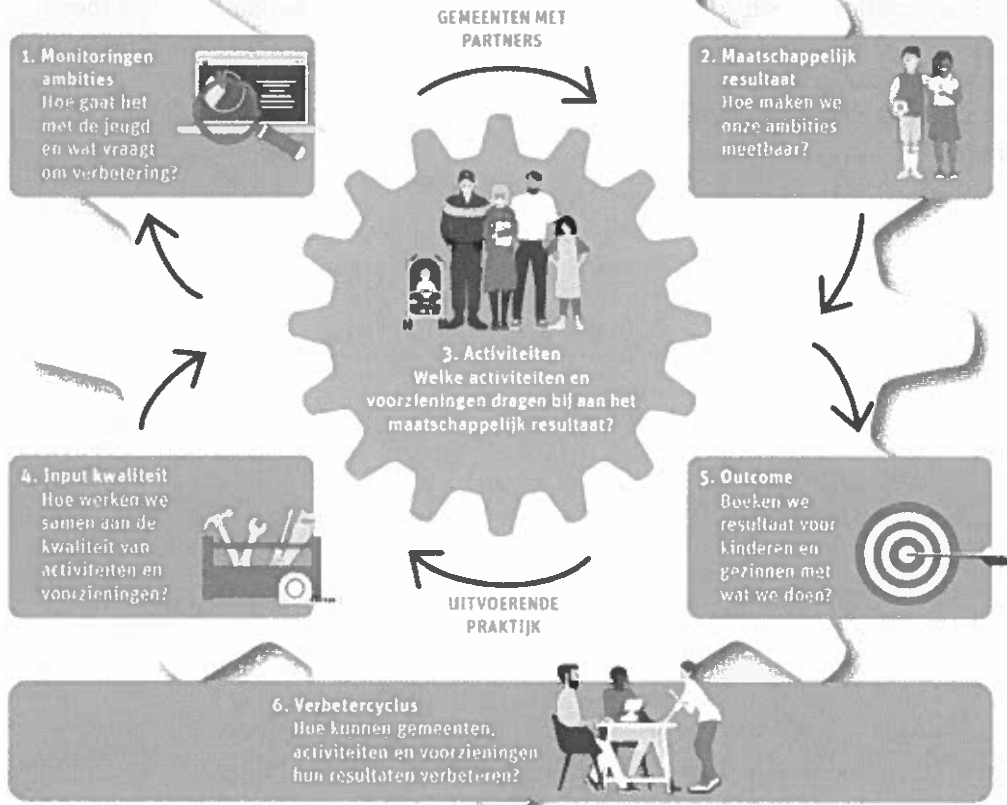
GEMEENTEN MET PARTNERS

1. Monitoringen ambities
Hoe gaat het met de jeugd en wat vraagt om verbetering?

2. Maatschappelijk resultaat
Hoe maken we onze ambities meetbaar?

3. Activiteiten
Welke activiteiten en voorzieningen dragen bij aan het maatschappelijk resultaat?

4. Input kwaliteit
Hoe werken we samen aan de kwaliteit van activiteiten en voorzieningen?

5. Outcome
Boeken we resultaat voor kinderen en gezinnen met wat we doen?

UITVOERENDE PRAKTIJK

6. Verbetercyclus
Hoe kunnen gemeenten, activiteiten en voorzieningen hun resultaten verbeteren?